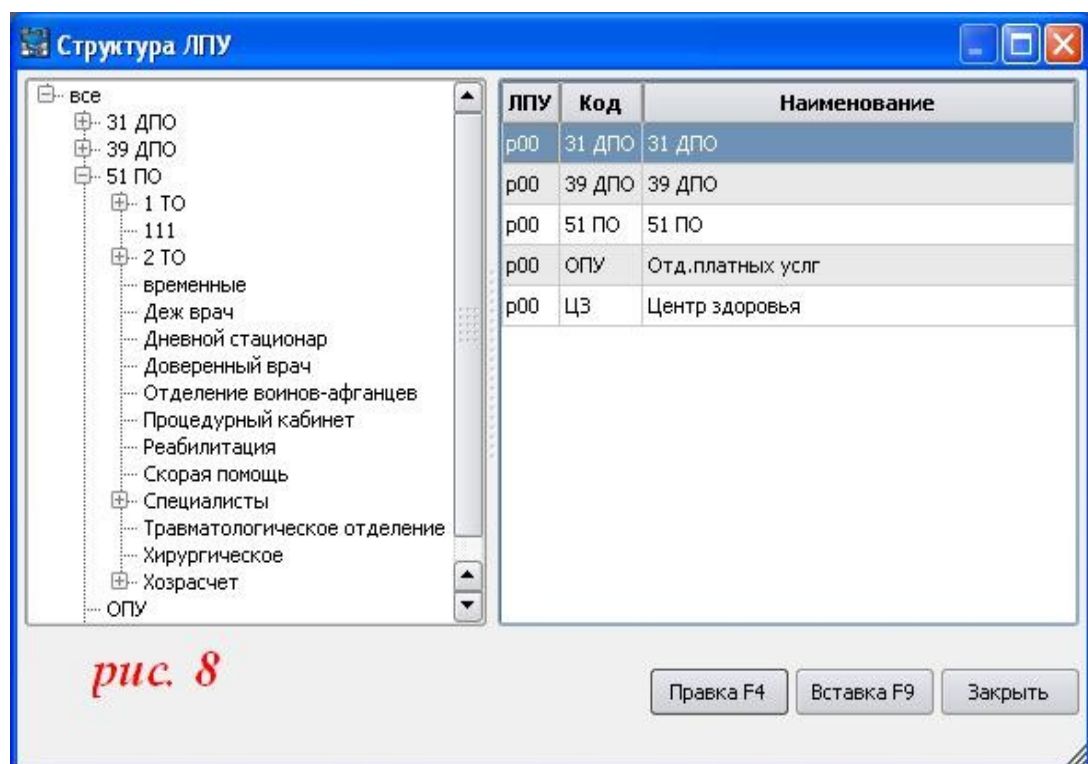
Структура ЛПУ

все
31 ДПО
39 ДПО
51 ПО
1 ТО
111
2 ТО
временные
Деж врач
Дневной стационар
Доверенный врач
Отделение воинов-афганцев
Процедурный кабинет
Реабилитация
Скорая помощь
Специалисты
Травматологическое отделение
Хирургическое
Хозрасчет
ОПУ

| ЛПУ | Код | Наименование |
|---|---|---|
| р00 | 31 ДПО | 31 ДПО |
| р00 | 39 ДПО | 39 ДПО |
| р00 | 51 ПО | 51 ПО |
| р00 | ОПУ | Отд.платных услг |
| р00 | ЦЗ | Центр здоровья |

рис. 8

Правка F4
Вставка F9
Закрыть